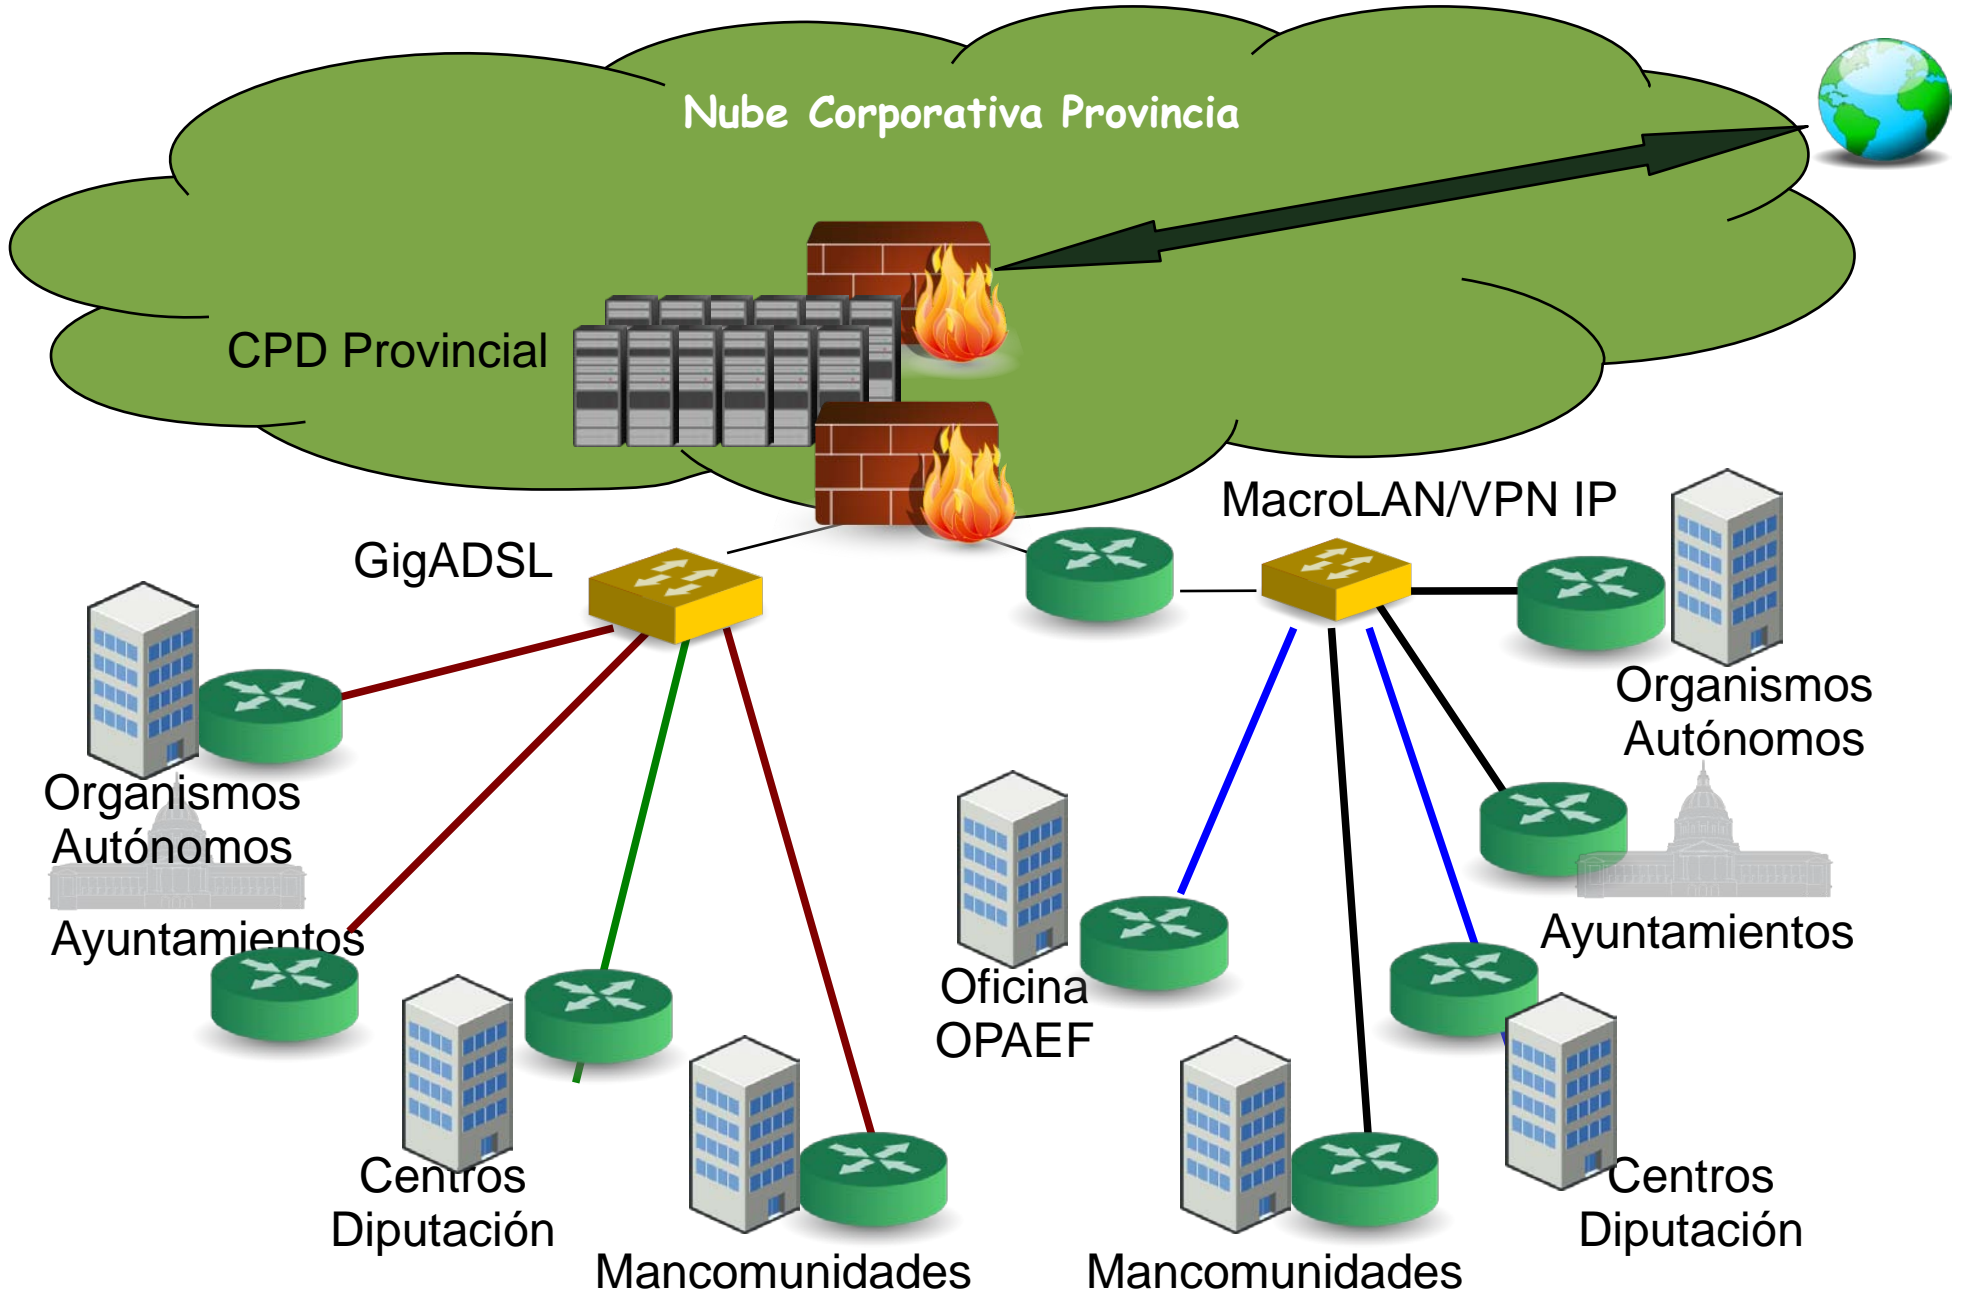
Nube Corporativa Provincia

CPD Provincial

GigADSL

MacroLAN/VPN IP

Organismos Autónomos

Organismos Autónomos

Ayuntamientos

Oficina OPAEF

Ayuntamientos

Centros Diputación

Mancomunidades

Mancomunidades

Centros Diputación